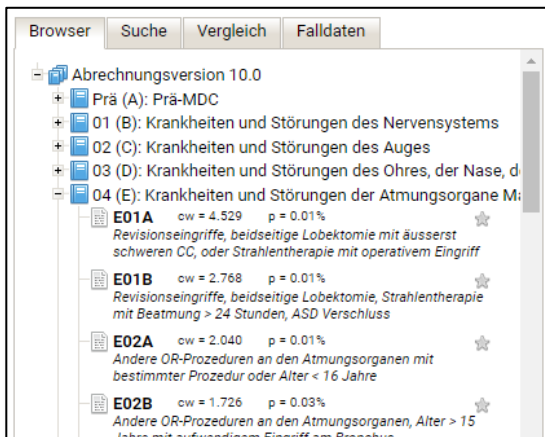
Browser | Suche | Vergleich | Falldaten

Abrechnungsversion 10.0
Prä (A): Prä-MDC
01 (B): Krankheiten und Störungen des Nervensystems
02 (C): Krankheiten und Störungen des Auges
03 (D): Krankheiten und Störungen des Ohres, der Nase, d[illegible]
04 (E): Krankheiten und Störungen der Atmungsorgane M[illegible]

E01A cw = 4.529 p = 0.01%
Revisionseingriffe, beidseitige Lobektomie mit äusserst schweren CC, oder Strahlentherapie mit operativem Eingriff

E01B cw = 2.768 p = 0.01%
Revisionseingriffe, beidseitige Lobektomie, Strahlentherapie mit Beatmung > 24 Stunden, ASD Verschluss

E02A cw = 2.040 p = 0.01%
Andere OR-Prozeduren an den Atmungsorganen mit bestimmter Prozedur oder Alter < 16 Jahre

E02B cw = 1.726 p = 0.03%
Andere OR-Prozeduren an den Atmungsorganen, Alter > 15 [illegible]